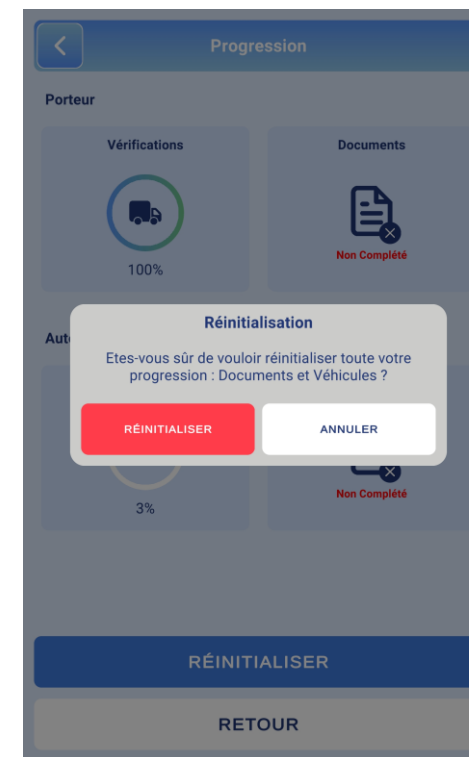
Progression

Porteur

Vérifications

100%

Documents

Non Complété

Aut

Réinitialisation

Etes-vous sûr de vouloir réinitialiser toute votre progression : Documents et Véhicules ?

RÉINITIALISER

ANNULER

3%

Non Complété

RÉINITIALISER

RETOUR